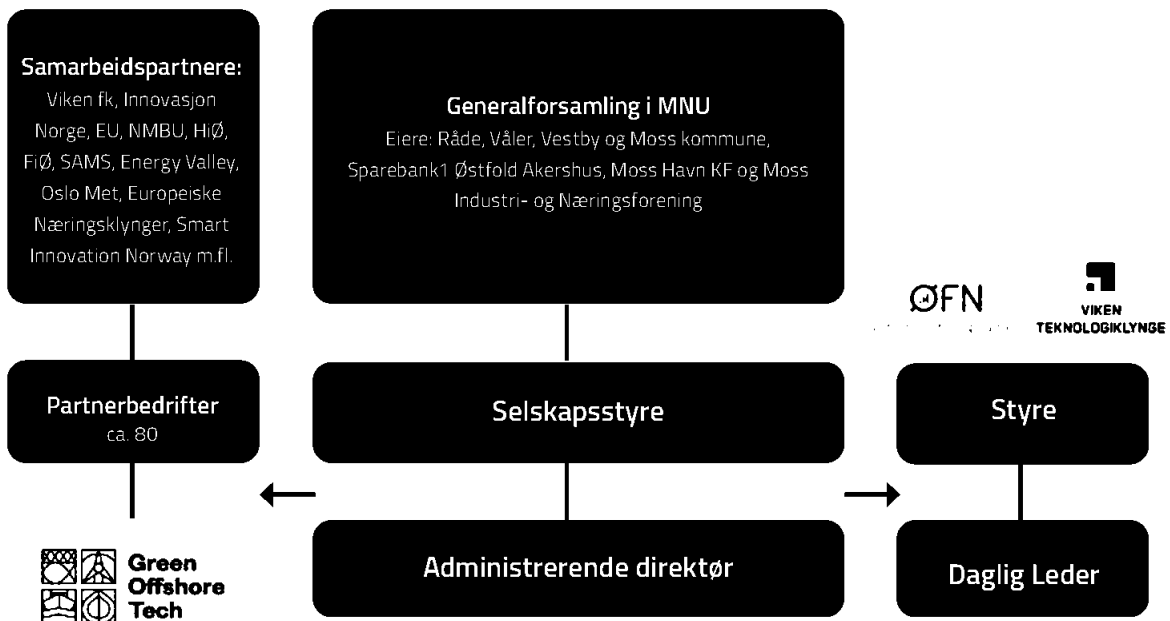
Samarbeidspartnere:
Viken fk, Innovasjon Norge, EU, NMBU, HiØ, FiØ, SAMS, Energy Valley, Oslo Met, Europeiske Næringsklynger, Smart Innovation Norway m.fl.

Generalforsamling i MNU
Eiere: Råde, Våler, Vestby og Moss kommune, Sparebank1 Østfold Akershus, Moss Havn KF og Moss Industri- og Næringsforening

ØFN
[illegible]

VIKEN TEKNOLOGIKLYNGE

Partnerbedrifter
ca. 80

Selskapsstyre

Styre

Green Offshore Tech

Administrerende direktør

Daglig Leder